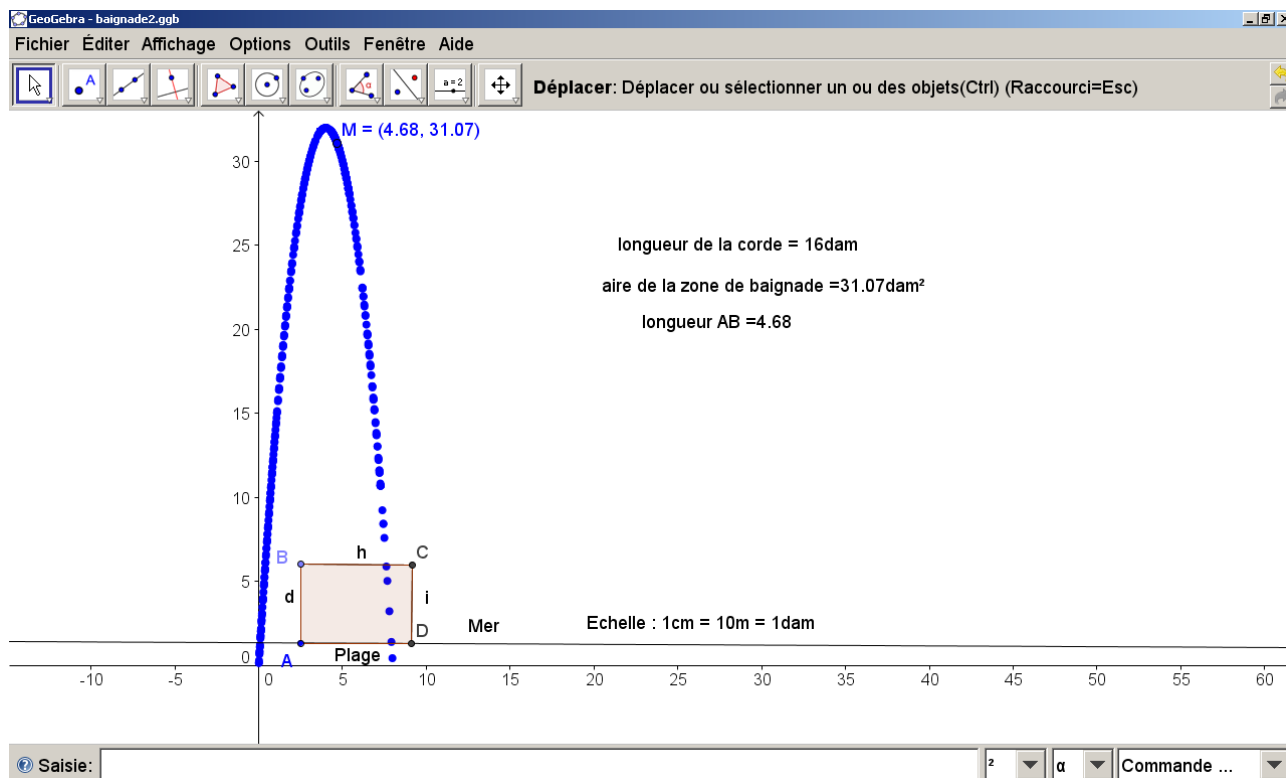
GeoGebra - baignade2.ggb

Fichier Éditer Affichage Options Outils Fenêtre Aide

a = 2

Déplacer: Déplacer ou sélectionner un ou des objets(Ctrl) (Raccourci=Esc)

M = (4.68, 31.07)

longueur de la corde = 16dam

aire de la zone de baignade =31.07dam²

longueur AB =4.68

30

25

20

15

10

5

0

B h C

d i

D

A Plage

Mer

Echelle : 1cm = 10m = 1dam

-10 -5 0 5 10 15 20 25 30 35 40 45 50 55 60

Saisie: ² α Commande ...